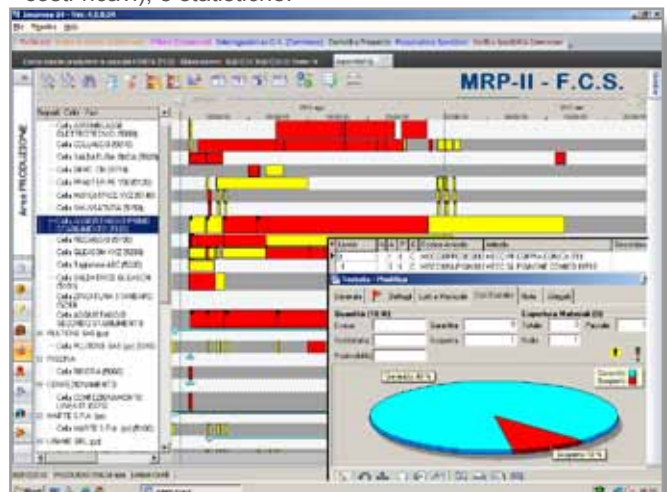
costi fissi), e statistiche.

MRP-II - F.C.S.

Area PRODUZIONE

Reparti Celle Fasi

Cella SALDATURA FILO (T006)

Cella PIASTRA

Cella SALDATURA (T008)

Cella FORATURA

Cella INCOLLAGGIO

Cella PIASTRE

Cella SEGATURA

Cella ASSEMBLAGGIO

Cella INCOLLAGGIO

Cella ASSEMBLAGGIO SEGATURA

PRESSA

Cella PRESSA

CONFEZIONAMENTO

Cella CONFEZIONAMENTO

Cella MARTE

LIVANE SRL

Testata - Pianifica

Generale

Dettagli

Lotti e Pezzature

Cod.Statistici

Note

Allegati

Quantità

Dichiarato

Quantità

Sospesa

Capacità Materiali

Totale

Pezzatura

Resa

Dichiarato 80 %

Sospeso 10 %

Dichiarato

Sospeso